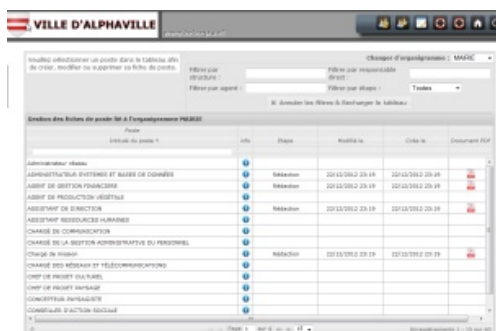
VILLE D'ALPHAVILLE

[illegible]

Veuillez sélectionner un poste dans le tableau afin de créer, modifier ou supprimer sa fiche de poste.

Changer d'organigramme : MAIRIE

Filtrer par structure :

Filtrer par responsable direct :

Filtrer par agent :

Filtrer par étape : Toutes

Annuler les filtres & Recharger le tableau

Gestion des fiches de poste lié à l'organigramme MAIRIE

| Poste Intitulé du poste | Info | Étape | Modifié le | Créé le | Document PDF |
|---|---|---|---|---|---|
| Administrateur réseau | | | | | |
| ADMINISTRATEUR SYSTEMES ET BASES DE DONNEES | | Rédaction | 22/11/2012 23:19 | 22/11/2012 23:19 | |
| AGENT DE GESTION FINANCIERE | | Rédaction | 22/11/2012 23:19 | 22/11/2012 23:19 | |
| AGENT DE PRODUCTION VÉGÉTALE | | | | | |
| ASSISTANT DE DIRECTION | | Rédaction | 22/11/2012 23:19 | 22/11/2012 23:19 | |
| ASSISTANT RESSOURCES HUMAINES | | | | | |
| CHARGE DE COMMUNICATION | | | | | |
| CHARGE DE LA GESTION ADMINISTRATIVE DU PERSONNEL | | | | | |
| Chargé de mission | | Rédaction | 22/11/2012 23:19 | 22/11/2012 23:19 | |
| CHARGE DES RÉSEAUX ET TÉLÉCOMMUNICATIONS | | | | | |
| CHEF DE PROJET CULTUREL | | | | | |
| CHEF DE PROJET PAYSAGE | | | | | |
| CONCEPTEUR PAYSAGISTE | | | | | |
| CONSEILLER D'ACTION SOCIALE | | | | | |

Page 1 sur 4 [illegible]
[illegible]